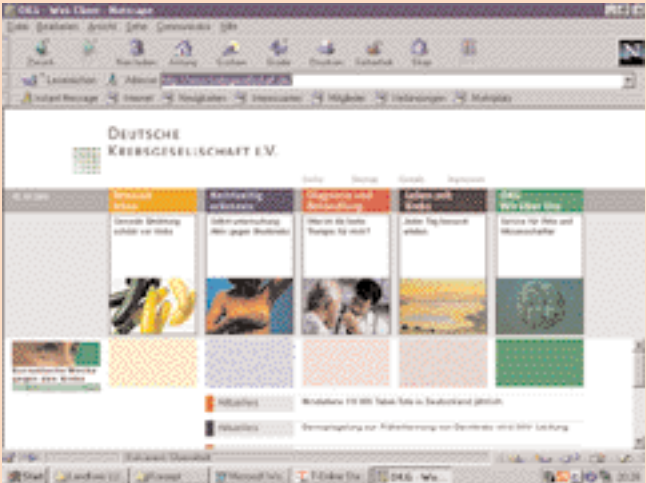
DKG - Web Client - Netscape

Datei Bearbeiten Ansicht Gehe Communicator Hilfe

Zurück Vor Neu laden Anfang Suchen Guide Drucken Sicherheit Stop

Lesezeichen Adresse: http://www.krebsgesellschaft.de

Instant Message Internet Neuigkeiten Interessantes Mitglieder Veranstaltungen Marktplatz

DEUTSCHE KREBSGESELLSCHAFT E.V.

Suche Sitemap Kontakt Impressum

Gesund leben

Gesunde Ernährung schützt vor Krebs

Rechtzeitig erkennen

Früherkennung: Aktiv gegen Brustkrebs

Diagnose und Behandlung

Was ist die beste Therapie für mich?

Leben mit Krebs

Jeden Tag bewusst erleben

DKG Wir über Uns

Service für Ärzte und Wissenschaftler

Aktuelles

Aktuelles

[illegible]

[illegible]

Start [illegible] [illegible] Microsoft Wo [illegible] T-Online Da DKG - We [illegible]